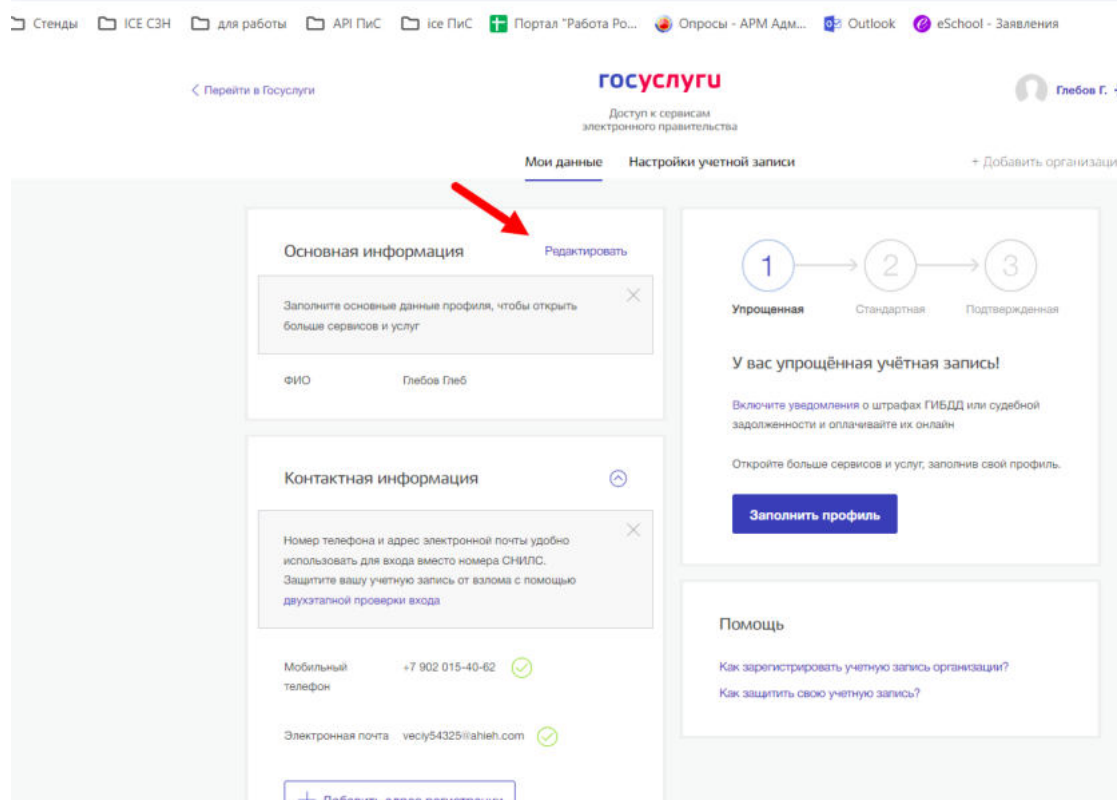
Стенды ICE СЗН для работы API ПиС ice ПиС Портал "Работа Ро... Опросы - АРМ Адм... Outlook eSchool - Заявления

< Перейти в Госуслуги

госуслуги

Доступ к сервисам электронного правительства

Глебов Г.

Мои данные Настройки учетной записи + Добавить организаци

Основная информация Редактировать

Заполните основные данные профиля, чтобы открыть больше сервисов и услуг

ФИО Глебов Глеб

Контактная информация

Номер телефона и адрес электронной почты удобно использовать для входа вместо номера СНИЛС. Защитите вашу учетную запись от взлома с помощью двухэтапной проверки входа

Мобильный телефон +7 902 015-40-62

Электронная почта veciy54325@ahieh.com

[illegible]

1 2 3

Упрощенная Стандартная Подтвержденная

У вас упрощённая учётная запись!

Включите уведомления о штрафах ГИБДД или судебной задолженности и оплачивайте их онлайн

Откройте больше сервисов и услуг, заполнив свой профиль.

Заполнить профиль

Помощь

Как зарегистрировать учетную запись организации?

Как защитить свою учетную запись?